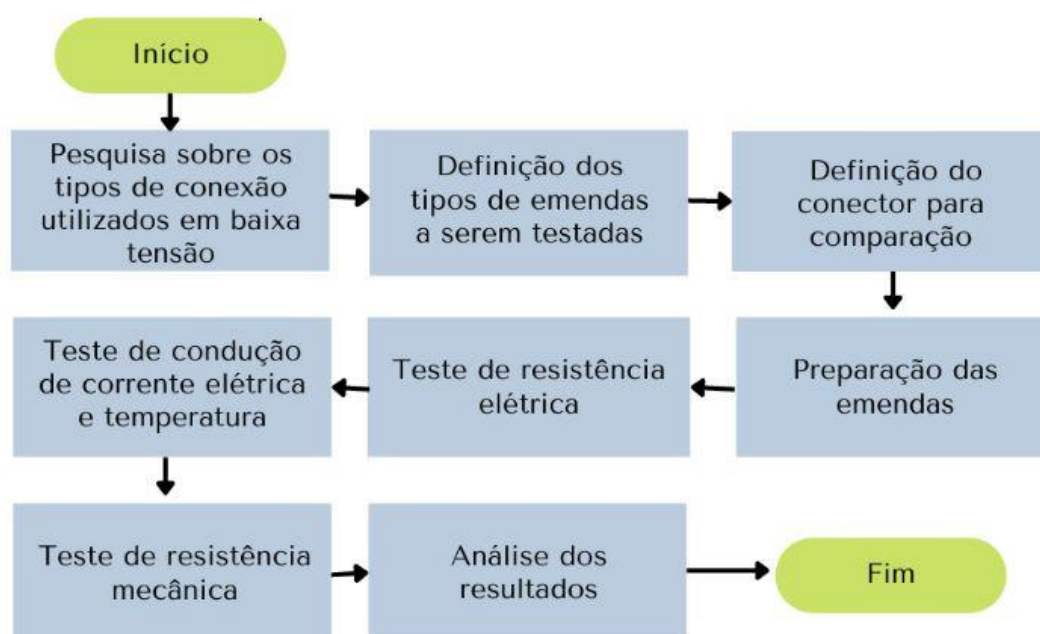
Início

Pesquisa sobre os tipos de conexão utilizados em baixa tensão

Definição dos tipos de emendas a serem testadas

Definição do conector para comparação

Preparação das emendas

Teste de resistência elétrica

Teste de condução de corrente elétrica e temperatura

Teste de resistência mecânica

Análise dos resultados

Fim